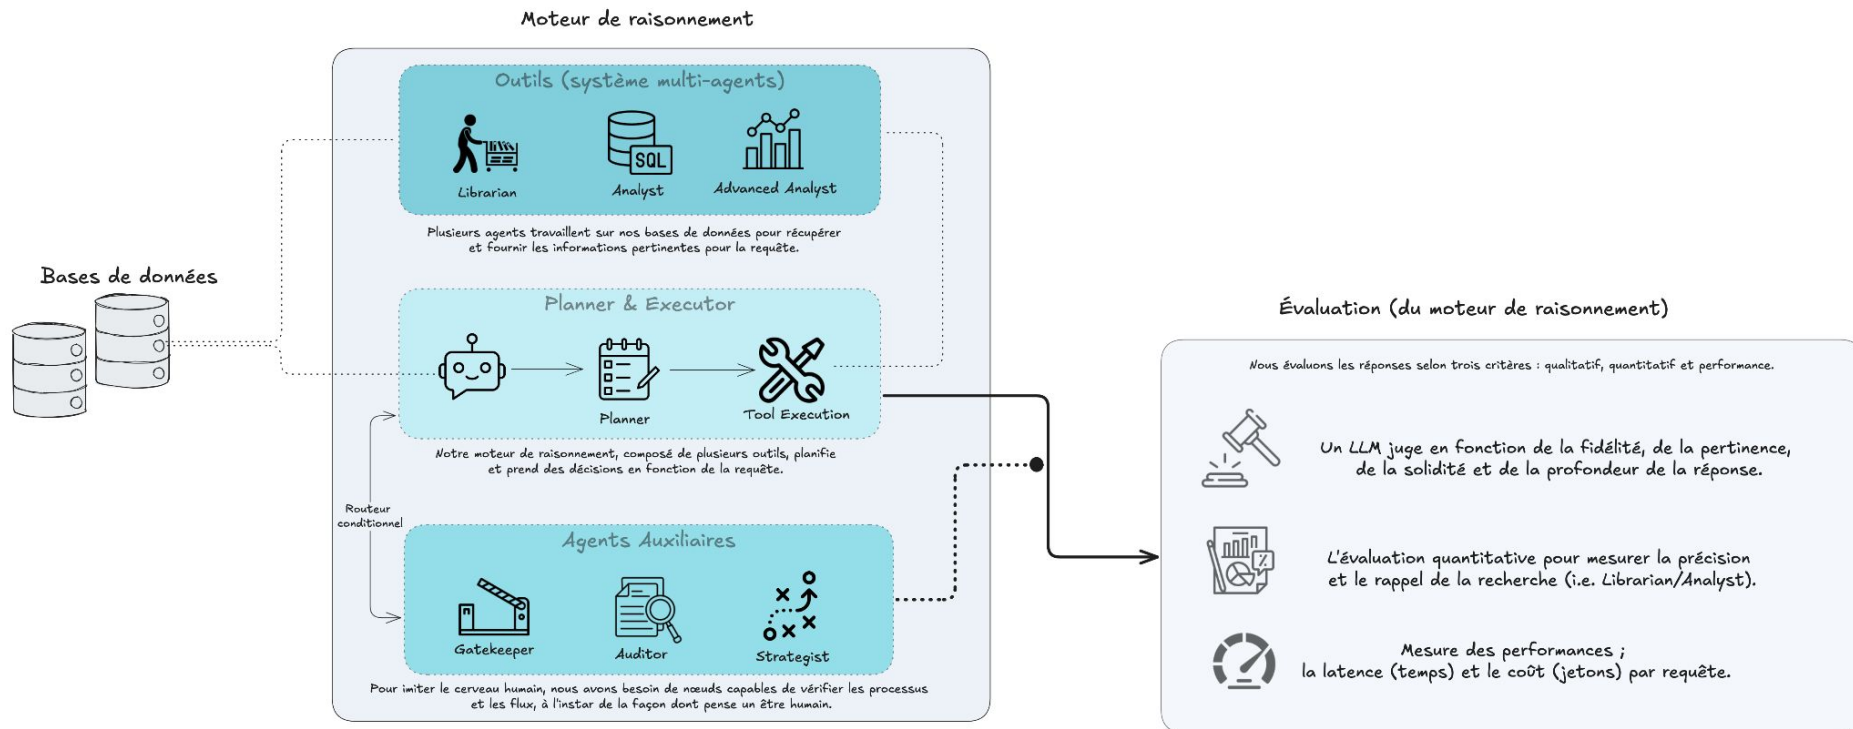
Moteur de raisonnement

Outils (système multi-agents)

Librarian

SQL

Analyst

Advanced Analyst

Plusieurs agents travaillent sur nos bases de données pour récupérer et fournir les informations pertinentes pour la requête.

Bases de données

Planner & Executor

Planner

Tool Execution

Notre moteur de raisonnement, composé de plusieurs outils, planifie et prend des décisions en fonction de la requête.

Routeur conditionnel

Agents Auxiliaires

Gatekeeper

Auditor

Strategist

Pour imiter le cerveau humain, nous avons besoin de nœuds capables de vérifier les processus et les flux, à l'instar de la façon dont pense un être humain.

Évaluation (du moteur de raisonnement)

Nous évaluons les réponses selon trois critères : qualitatif, quantitatif et performance.

Un LLM juge en fonction de la fidélité, de la pertinence, de la solidité et de la profondeur de la réponse.

L'évaluation quantitative pour mesurer la précision et le rappel de la recherche (i.e. Librarian/Analyst).

Mesure des performances ; la latence (temps) et le coût (jetons) par requête.